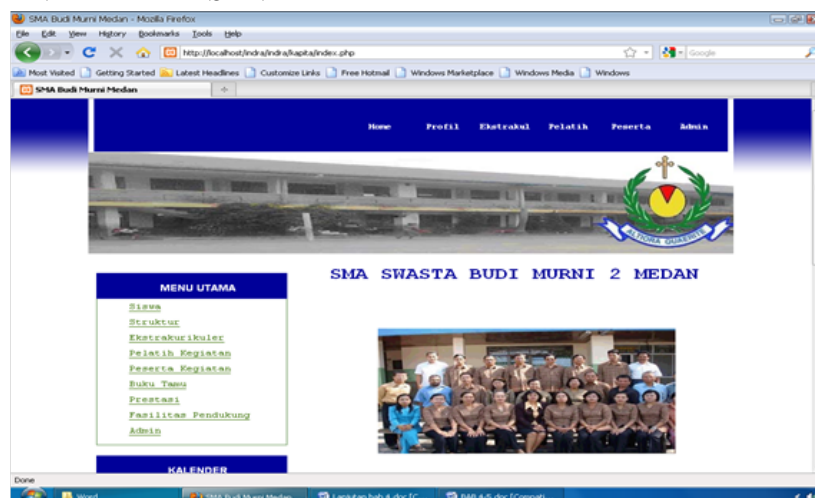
SMA Budi Murni Medan - Mozilla Firefox

File Edit View History Bookmarks Tools Help

http://localhost/indra/indra/kapita/index.php

Google

Most Visited Getting Started Latest Headlines Customize Links Free Hotmail Windows Marketplace Windows Media Windows

SMA Budi Murni Medan

Home Profil Ekstrakul Pelatih Peserta Admin

ALTIORA QUAERITE

SMA SWASTA BUDI MURNI 2 MEDAN

MENU UTAMA

Siswa
Struktur
Ekstrakurikuler
Pelatih Kegiatan
Peserta Kegiatan
Buku Tamu
Prestasi
Fasilitas Pendukung
Admin

KALENDER

Done

Word
SMA Budi Murni Medan
Lanjutan bab 4.doc [C
BAB 4-5.doc [Compati